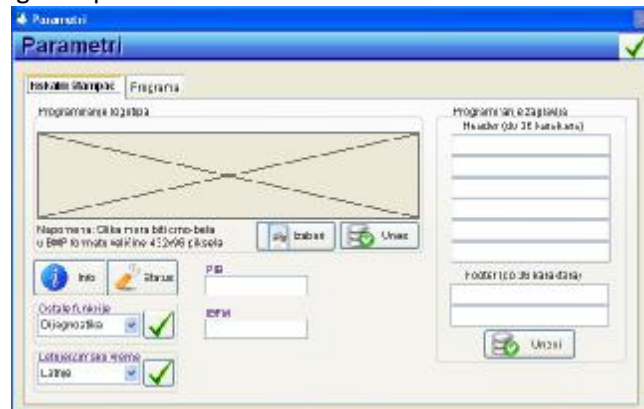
Parametri

Parametri

Fiskalni štampač | Programa

Programiranje logotipa

Napomena: Slika mora biti crno-bela u BMP formatu veličine 432x96 piksela

Izaberi

Unos

Info

Status

Ostale funkcije

Dijagnostika

Letnje/zimsko vreme

Letnje

PIB

IBFM

Programiranje zaglavlja

Header (do 36 karaktera)

Footer (do 36 karaktera)

Unesi